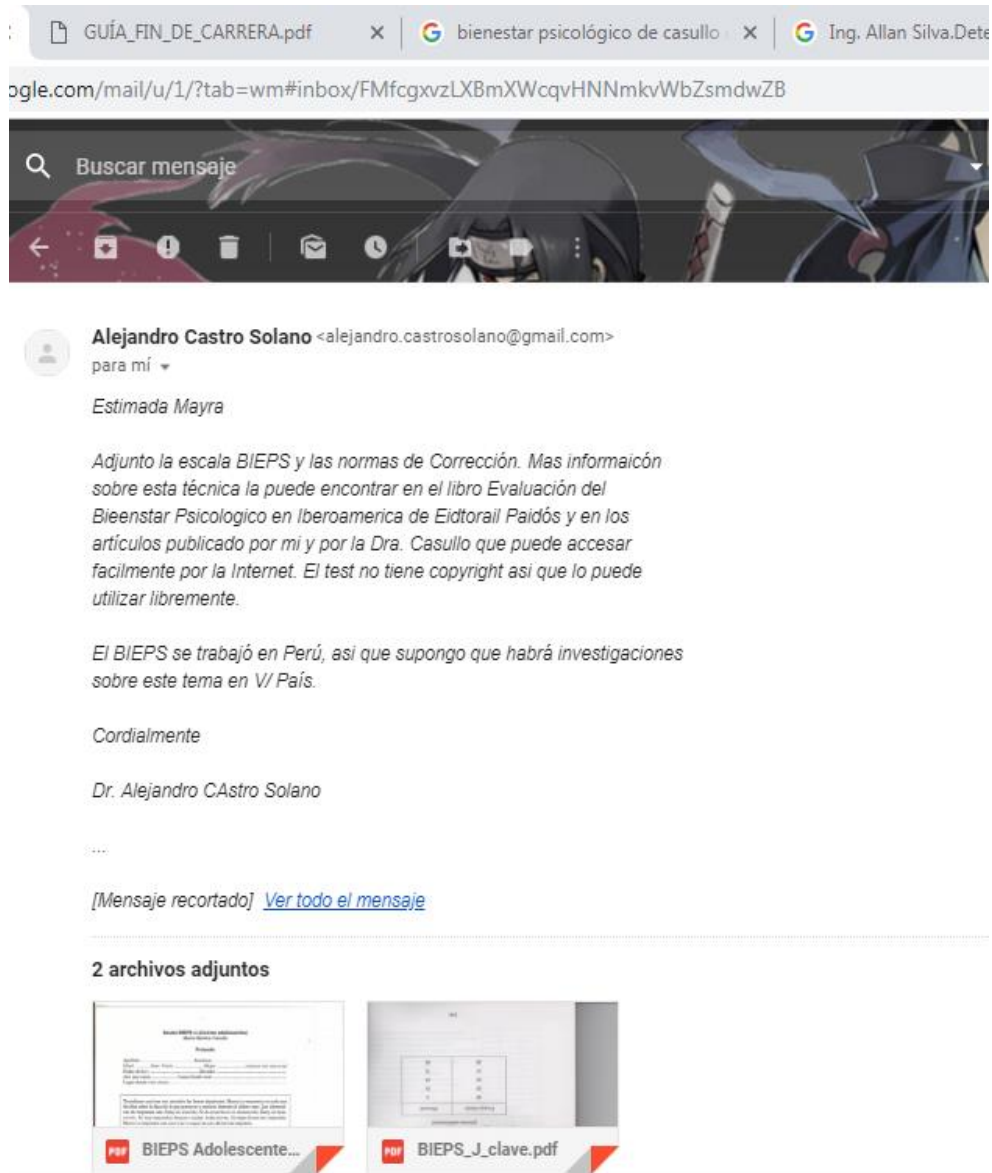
GUÍA_FIN_DE_CARRERA.pdf × bienestar psicológico de casullo × Ing. Allan Silva.Dete

ogle.com/mail/u/1/?tab=wm#inbox/FMfcgxvzLXBmXWcqvHNNmkvWbZsmdwZB

Buscar mensaje

Alejandro Castro Solano <alejandro.castrosolano@gmail.com>
para mí

Estimada Mayra

Adjunto la escala BIEPS y las normas de Corrección. Mas informaicón sobre esta técnica la puede encontrar en el libro Evaluación del Bieenstar Psicologico en Iberoamerica de Eidtorail Paidós y en los artículos publicado por mi y por la Dra. Casullo que puede accesar facilmente por la Internet. El test no tiene copyright asi que lo puede utilizar libremente.

El BIEPS se trabajó en Perú, asi que supongo que habrá investigaciones sobre este tema en V/ País.

Cordialmente

Dr. Alejandro CAstro Solano

...

[Mensaje recortado] Ver todo el mensaje

2 archivos adjuntos

PDF BIEPS Adolescente...

PDF BIEPS_J_clave.pdf